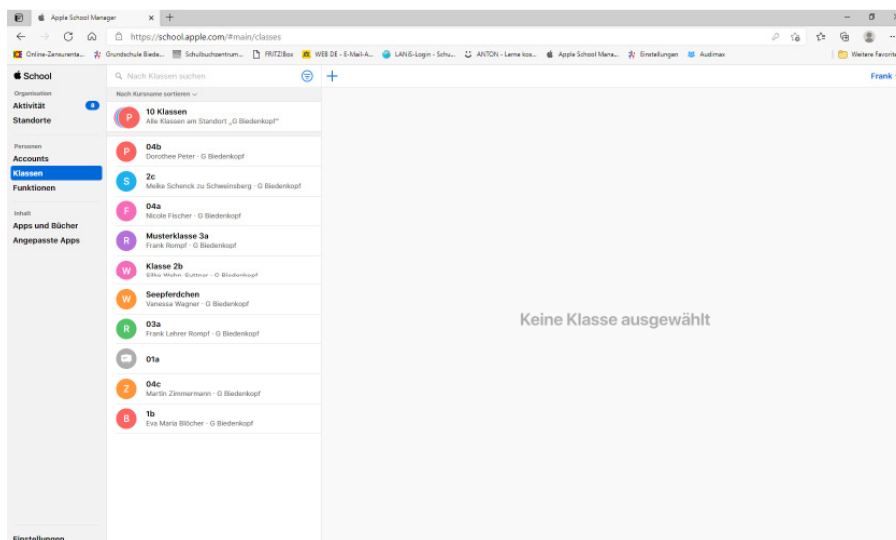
Apple School Manager

https://school.apple.com/#main/classes

Online-Zensurenta... Grundschule Biede... Schulbuchzentrum... FRITZ!Box WEB.DE - E-Mail-A... LANiS-Login - Schu... ANTON - Lerne kos... Apple School Mana... Einstellungen Audimax Weitere Favoriten

School

Organisation
Aktivität 8
Standorte

Personen
Accounts
Klassen
Funktionen

Inhalt
Apps und Bücher
Angepasste Apps

Einstellungen

Nach Klassen suchen

Nach Kursname sortieren

P 10 Klassen
Alle Klassen am Standort „G Biedenkopf"

P 04b
Dorothee Peter · G Biedenkopf

S 2c
Meike Schenck zu Schweinsberg · G Biedenkopf

F 04a
Nicole Fischer · G Biedenkopf

R Musterklasse 3a
Frank Rompf · G Biedenkopf

W Klasse 2b
Elke Wehn-Guttner · G Biedenkopf

W Seepferdchen
Vanessa Wagner · G Biedenkopf

R 03a
Frank Lehrer Rompf · G Biedenkopf

01a

Z 04c
Martin Zimmermann · G Biedenkopf

B 1b
Eva Maria Blöcher · G Biedenkopf

Keine Klasse ausgewählt

Frank